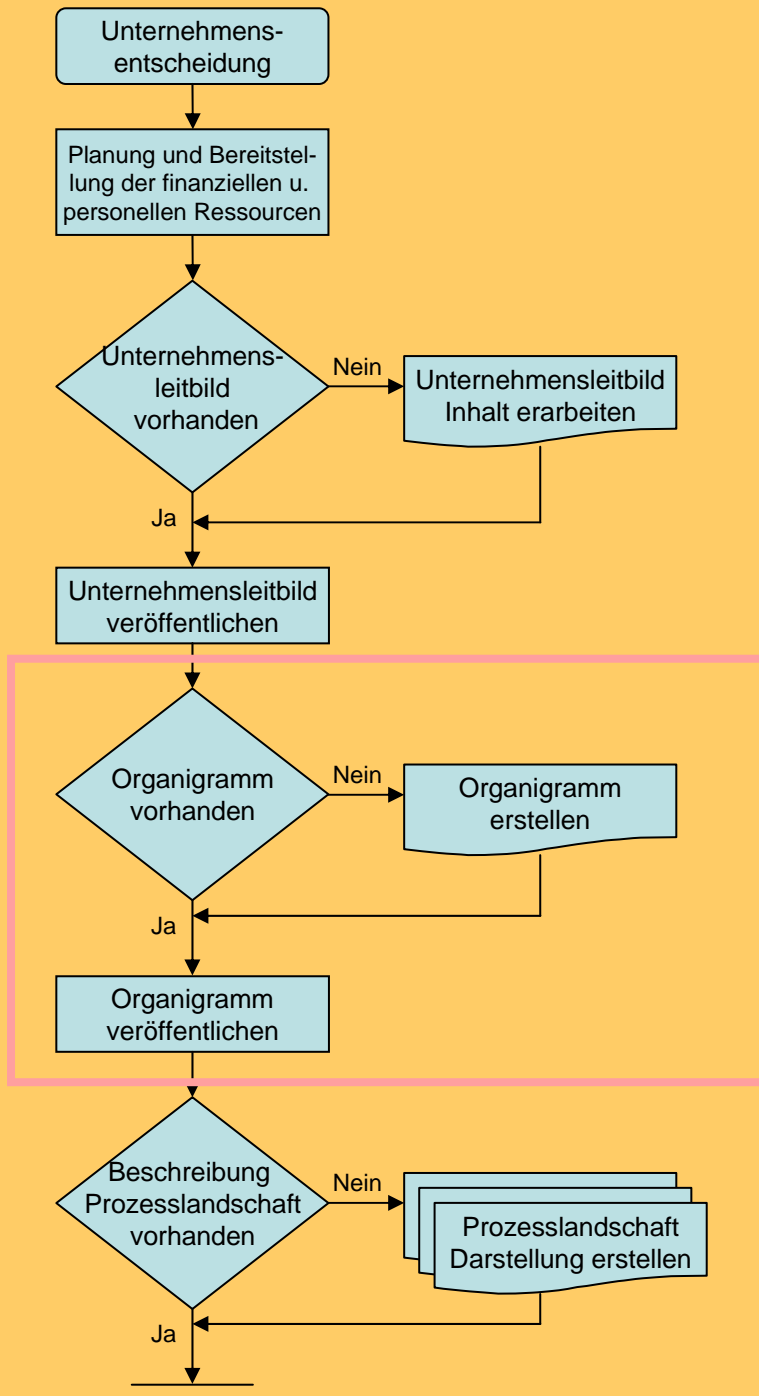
Unternehmensentscheidung

Planung und Bereitstellung der finanziellen u. personellen Ressourcen

Unternehmensleitbild vorhanden

Nein

Unternehmensleitbild Inhalt erarbeiten

Ja

Unternehmensleitbild veröffentlichen

Organigramm vorhanden

Nein

Organigramm erstellen

Ja

Organigramm veröffentlichen

Beschreibung Prozesslandschaft vorhanden

Nein

Prozesslandschaft Darstellung erstellen

Ja